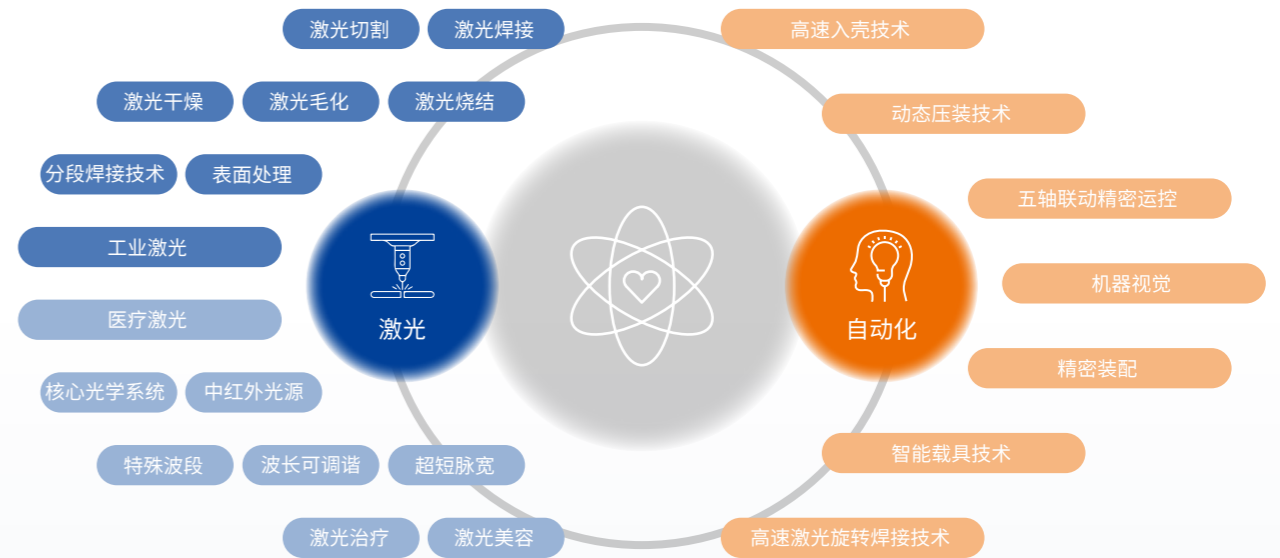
激光切割 激光焊接

激光干燥 激光毛化 激光烧结

分段焊接技术 表面处理

工业激光

医疗激光

核心光学系统 中红外光源

特殊波段 波长可调谐 超短脉宽

激光治疗 激光美容

激光

自动化

高速入壳技术

动态压装技术

五轴联动精密运控

机器视觉

精密装配

智能载具技术

高速激光旋转焊接技术